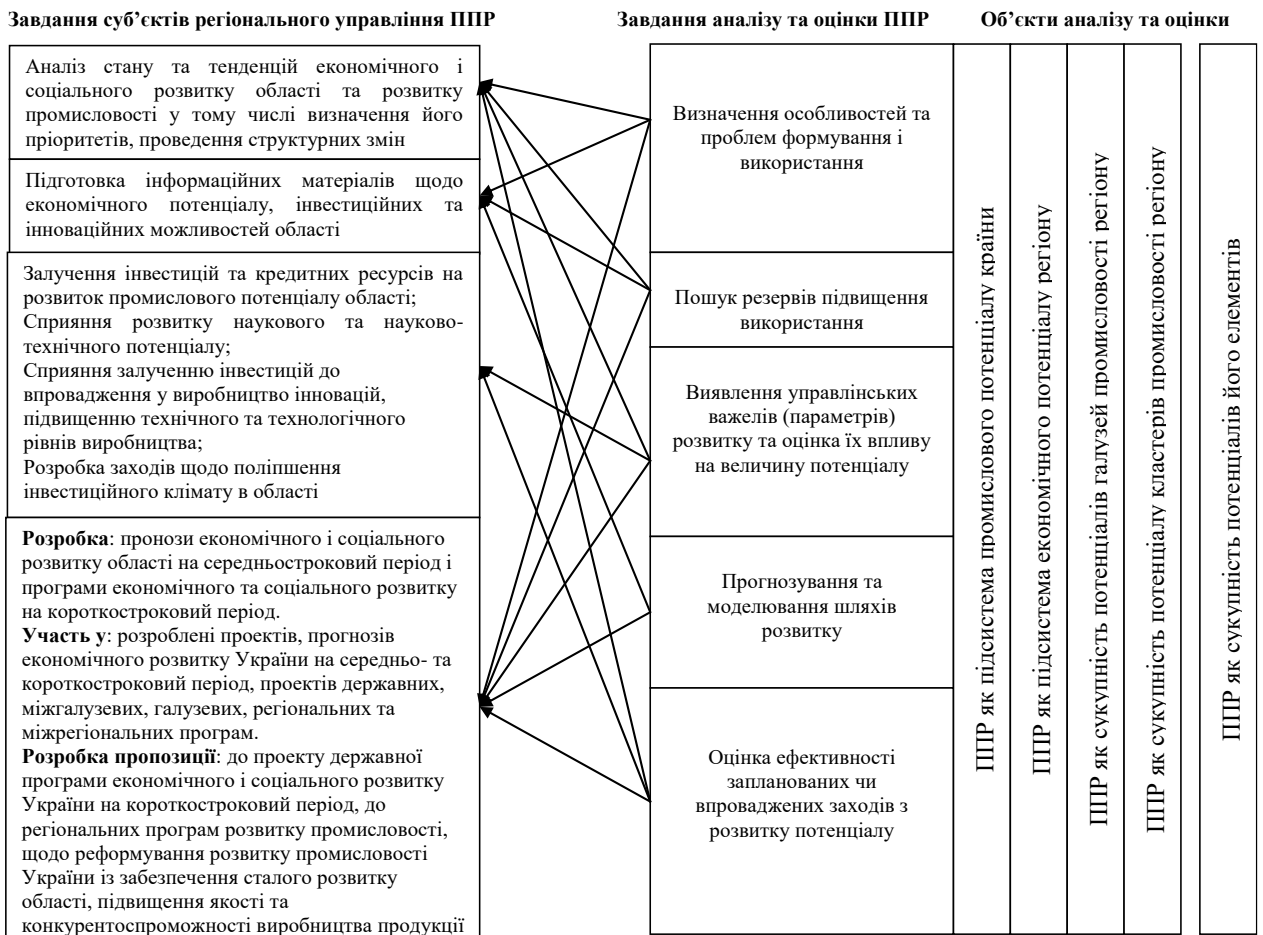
Завдання суб'єктів регіонального управління ППР

Завдання аналізу та оцінки ППР

Об'єкти аналізу та оцінки

Аналіз стану та тенденцій економічного і соціального розвитку області та розвитку промисловості у тому числі визначення його пріоритетів, проведення структурних змін

Підготовка інформаційних матеріалів щодо економічного потенціалу, інвестиційних та інноваційних можливостей області

Залучення інвестицій та кредитних ресурсів на розвиток промислового потенціалу області;
Сприяння розвитку наукового та науково-технічного потенціалу;
Сприяння залученню інвестицій до впровадження у виробництво інновацій, підвищенню технічного та технологічного рівнів виробництва;
Розробка заходів щодо поліпшення інвестиційного клімату в області

**Розробка**: пронози економічного і соціального розвитку області на середньостроковий період і програми економічного та соціального розвитку на короткостроковий період.
**Участь у**: розроблені проектів, прогнозів економічного розвитку України на середньо- та короткостроковий період, проектів державних, міжгалузевих, галузевих, регіональних та міжрегіональних програм.
**Розробка пропозиції**: до проекту державної програми економічного і соціального розвитку України на короткостроковий період, до регіональних програм розвитку промисловості, щодо реформування розвитку промисловості України із забезпечення сталого розвитку області, підвищення якості та конкурентоспроможності виробництва продукції

Визначення особливостей та проблем формування і використання

Пошук резервів підвищення використання

Виявлення управлінських важелів (параметрів) розвитку та оцінка їх впливу на величину потенціалу

Прогнозування та моделювання шляхів розвитку

Оцінка ефективності запланованих чи впроваджених заходів з розвитку потенціалу

ППР як підсистема промислового потенціалу країни

ППР як підсистема економічного потенціалу регіону

ППР як сукупність потенціалів галузей промисловості регіону

ППР як сукупність потенціалу кластерів промисловості регіону

ППР як сукупність потенціалів його елементів